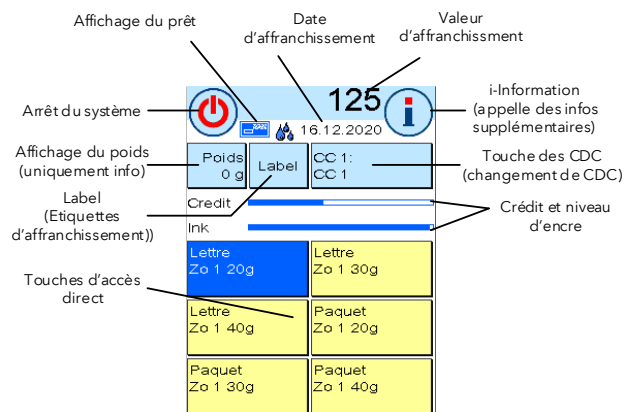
Affichage du prêt

Date d'affranchissement

Valeur d'affranchissment

Arrêt du système

125

16.12.2020

i-Information (appelle des infos supplémentaires)

Affichage du poids (uniquement info)

Poids
0 g

Label

CC 1:
CC 1

Touche des CDC (changement de CDC)

Label (Etiquettes d'affranchissement))

Credit

Ink

Crédit et niveau d'encre

Touches d'accès direct

Lettre
Zo 1 20g

Lettre
Zo 1 30g

Lettre
Zo 1 40g

Paquet
Zo 1 20g

Paquet
Zo 1 30g

Paquet
Zo 1 40g